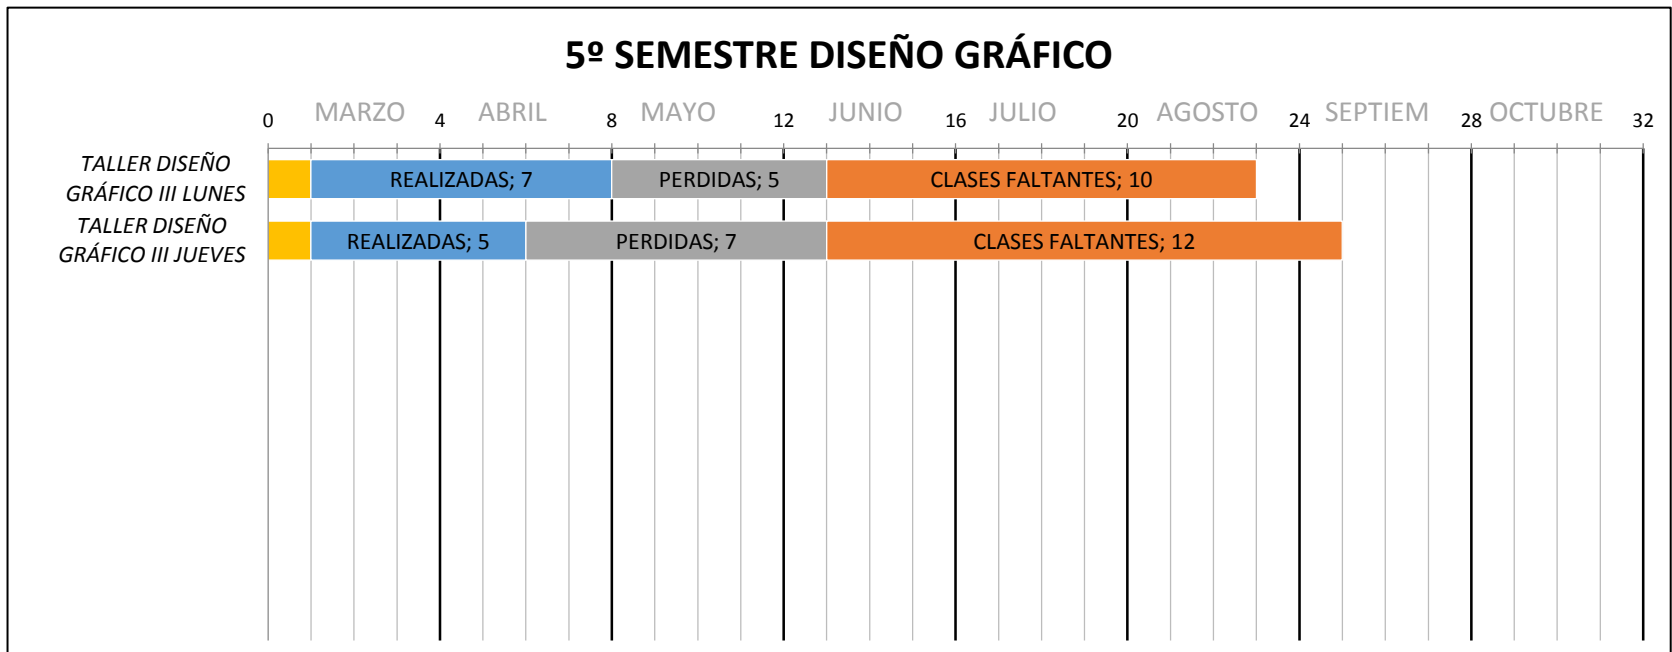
5º SEMESTRE DISEÑO GRÁFICO

0 MARZO 4 ABRIL 8 MAYO 12 JUNIO 16 JULIO 20 AGOSTO 24 SEPTIEM 28 OCTUBRE 32

TALLER DISEÑO GRÁFICO III LUNES
REALIZADAS; 7
PERDIDAS; 5
CLASES FALTANTES; 10

TALLER DISEÑO GRÁFICO III JUEVES
REALIZADAS; 5
PERDIDAS; 7
CLASES FALTANTES; 12